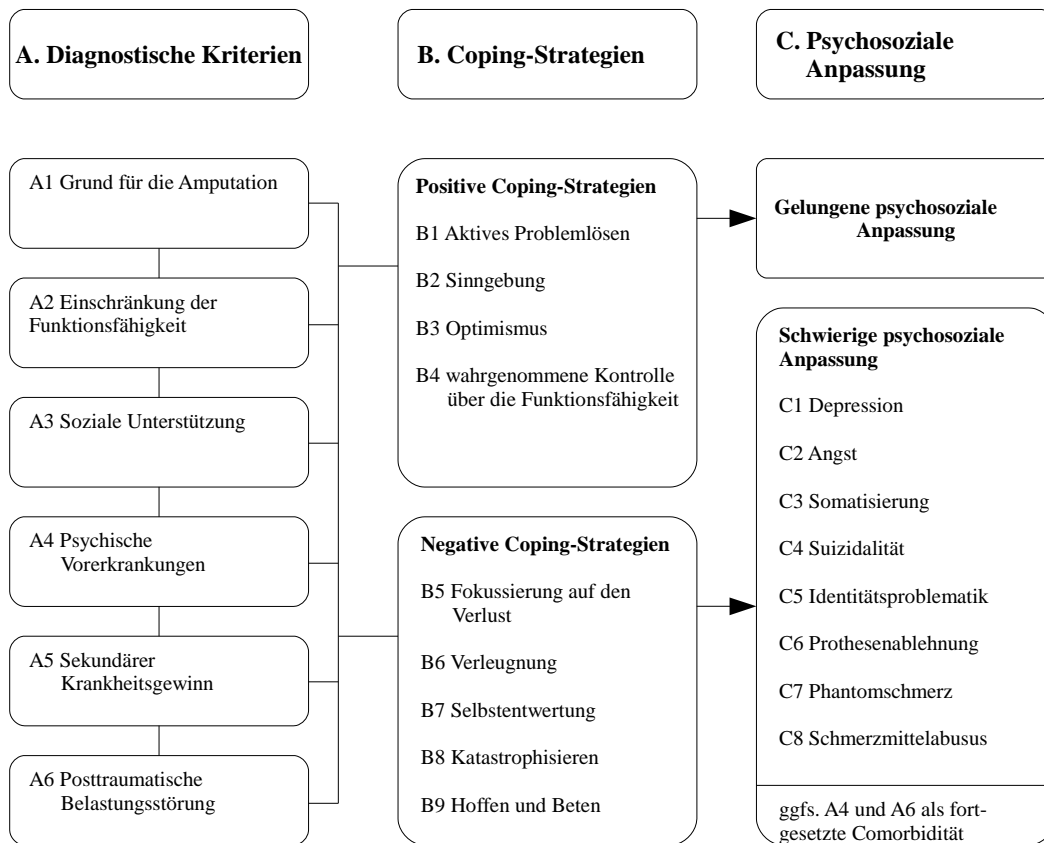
A. Diagnostische Kriterien

B. Coping-Strategien

C. Psychosoziale Anpassung

A1 Grund für die Amputation

A2 Einschränkung der Funktionsfähigkeit

A3 Soziale Unterstützung

A4 Psychische Vorerkrankungen

A5 Sekundärer Krankheitsgewinn

A6 Posttraumatische Belastungsstörung

Positive Coping-Strategien

B1 Aktives Problemlösen

B2 Sinngebung

B3 Optimismus

B4 wahrgenommene Kontrolle über die Funktionsfähigkeit

Negative Coping-Strategien

B5 Fokussierung auf den Verlust

B6 Verleugnung

B7 Selbstentwertung

B8 Katastrophisieren

B9 Hoffen und Beten

Gelungene psychosoziale Anpassung

Schwierige psychosoziale Anpassung

C1 Depression

C2 Angst

C3 Somatisierung

C4 Suizidalität

C5 Identitätsproblematik

C6 Prothesenablehnung

C7 Phantomschmerz

C8 Schmerzmittelabusus

ggfs. A4 und A6 als fortgesetzte Comorbidität